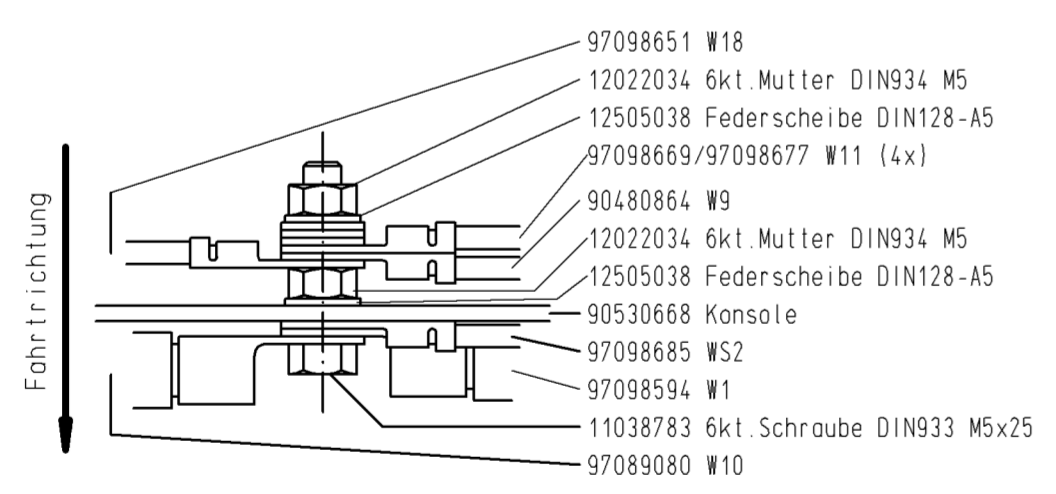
Fahrtrichtung

97098651 W18
12022034 6kt.Mutter DIN934 M5
12505038 Federscheibe DIN128-A5
97098669/97098677 W11 (4x)
90480864 W9
12022034 6kt.Mutter DIN934 M5
12505038 Federscheibe DIN128-A5
90530668 Konsole
97098685 WS2
97098594 W1
11038783 6kt.Schraube DIN933 M5x25
97089080 W10